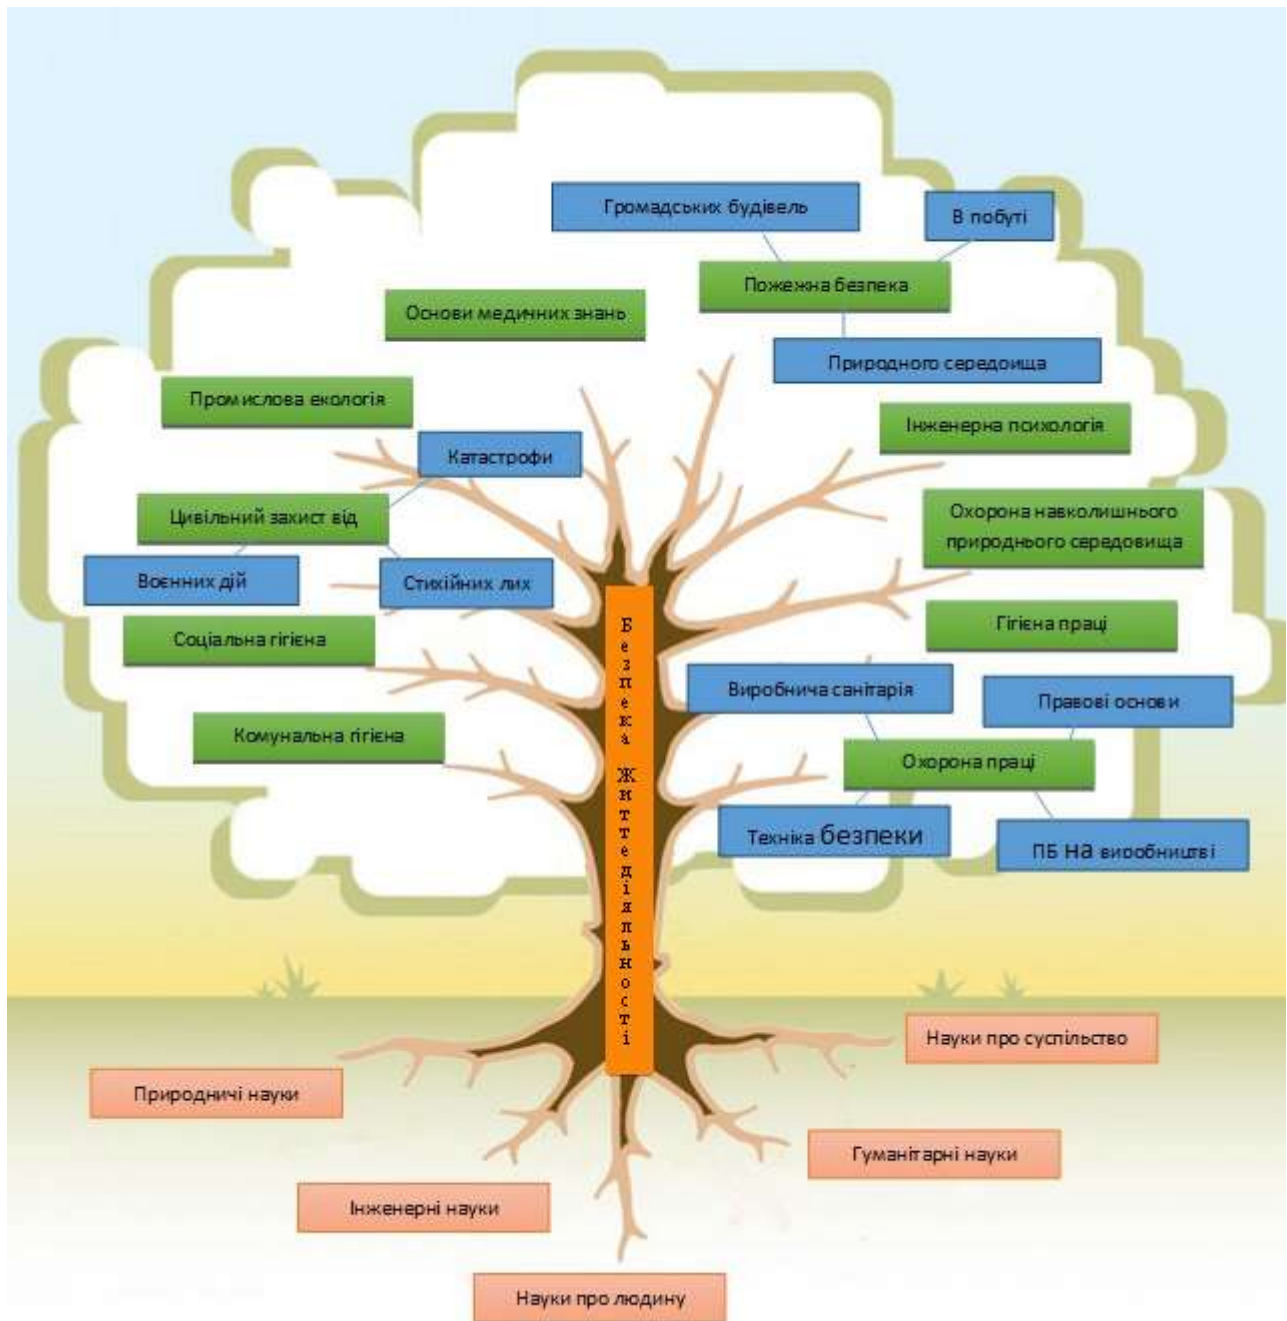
Громадських будівель

В побуті

Пожежна безпека

Основи медичних знань

Природного середовища

Промислова екологія

Інженерна психологія

Катастрофи

Цивільний захист від

Охорона навколишнього природнього середовища

Воєнних дій

Стихійних лих

Гігієна праці

Соціальна гігієна

Безпека життєдіяльності

Виробнича санітарія

Правові основи

Комунальна гігієна

Охорона праці

Техніка безпеки

ПБ на виробництві

Науки про суспільство

Природничі науки

Гуманітарні науки

Інженерні науки

Науки про людину